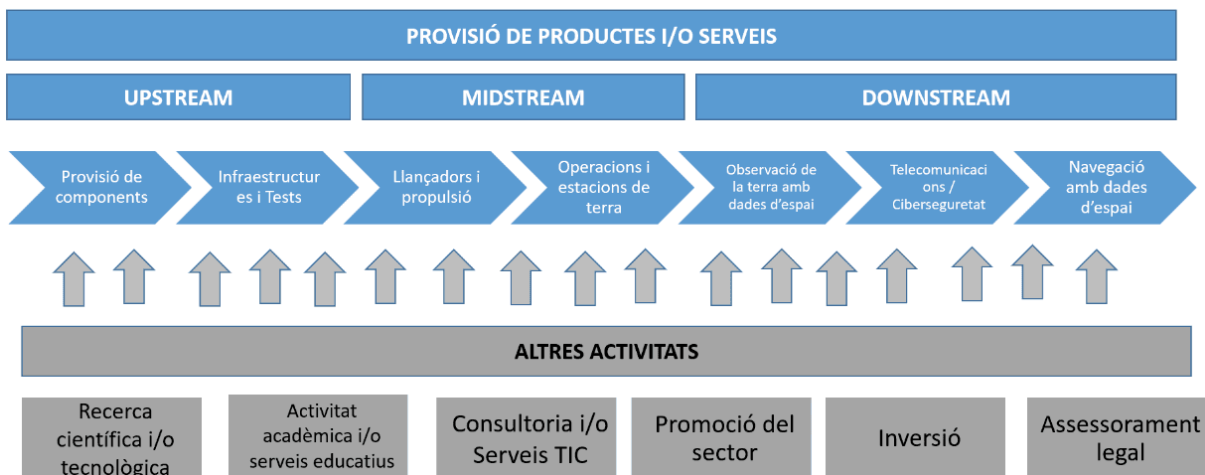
PROVISIÓ DE PRODUCTES I/O SERVEIS

UPSTREAM

MIDSTREAM

DOWNSTREAM

Provisió de components

Infraestructures i Tests

Llançadors i propulsió

Operacions i estacions de terra

Observació de la terra amb dades d'espai

Telecomunicacions / Ciberseguretat

Navegació amb dades d'espai

ALTRES ACTIVITATS

Recerca científica i/o tecnològica

Activitat acadèmica i/o serveis educatius

Consultoria i/o Serveis TIC

Promoció del sector

Inversió

Assessorament legal